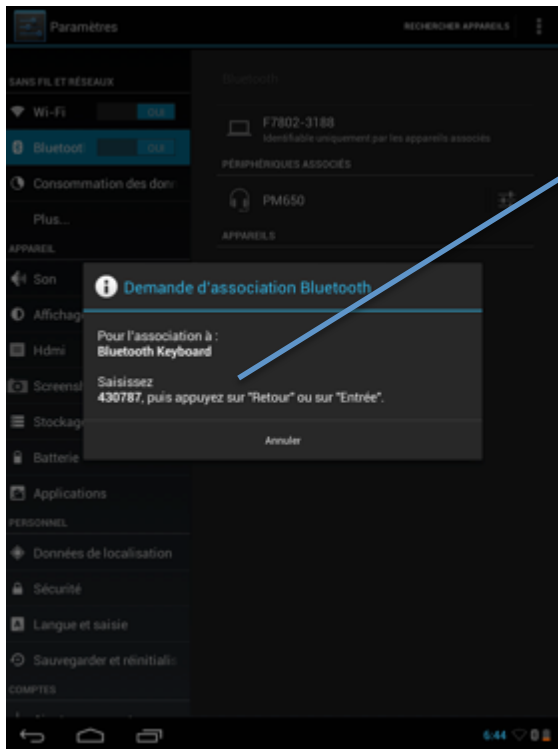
Paramètres

RECHERCHER APPAREILS

SANS FIL ET RÉSEAUX

Wi-Fi OUI

Bluetoot OUI

Consommation des don

Plus...

APPAREIL

Son

Affichag

Hdmi

Screens

Stockag

Batterie

Applications

PERSONNEL

Données de localisation

Sécurité

Langue et saisie

Sauvegarder et réinitiali

COMPTES

Bluetooth

F7802-3188
Identifiable uniquement par les appareils associés

PÉRIPHÉRIQUES ASSOCIÉS

PM650

APPAREILS

Demande d'association Bluetooth

Pour l'association à :
Bluetooth Keyboard

Saisissez
430787, puis appuyez sur "Retour" ou sur "Entrée".

Annuler

6:44